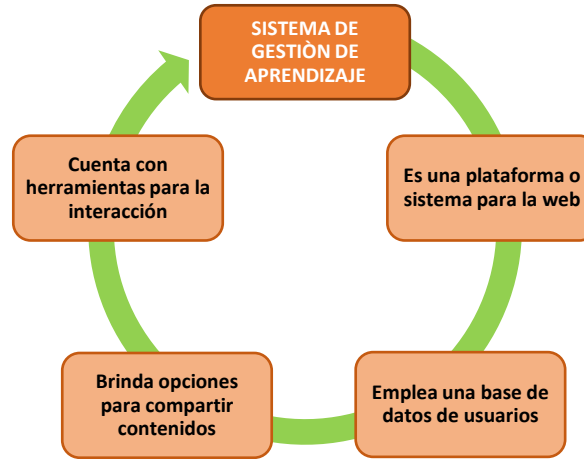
SISTEMA DE GESTIÒN DE APRENDIZAJE

Es una plataforma o sistema para la web

Emplea una base de datos de usuarios

Brinda opciones para compartir contenidos

Cuenta con herramientas para la interacción